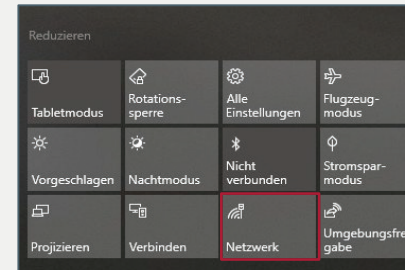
Reduzieren

| Tabletmodus | Rotations-sperre | Alle Einstellungen | Flugzeug-modus |
|---|---|---|---|
| Vorgeschlagen | Nachtmodus | Nicht verbunden | Strompar-modus |
| Projizieren | Verbinden | Netzwerk | Umgebungsfre gabe |